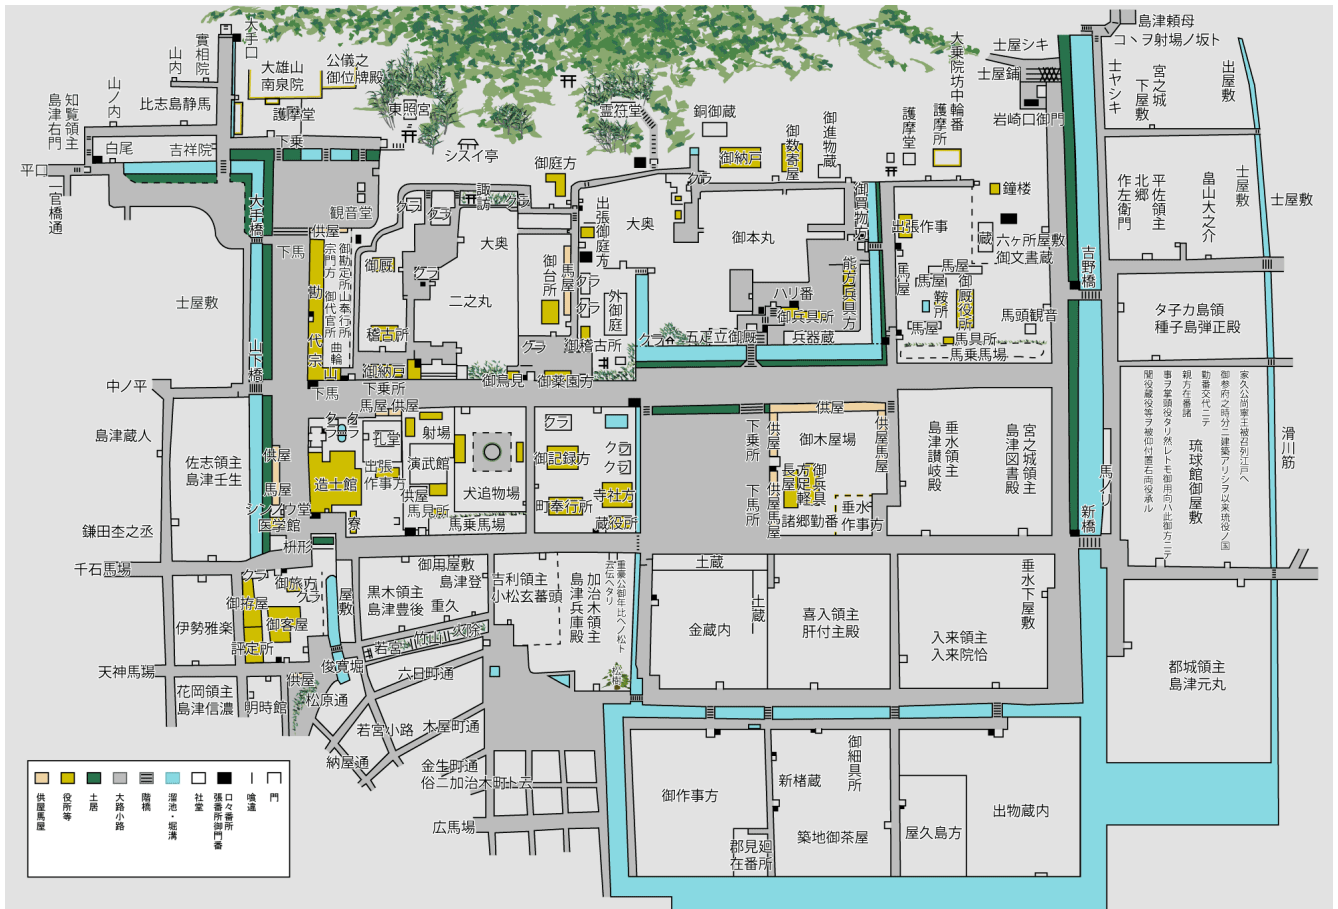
大手口
實相院
山内
山ノ内
知覧領主
島津右門
比志島静馬
大雄山南泉院
公儀之御位牌殿
護摩堂
東照宮
シスイ亭
霊笠堂
銅御蔵
御納戸
御数寄屋
御進物蔵
護摩堂
大乗院坊中輪番
護摩所
土屋シキ
土屋舗
島津頼母
コヽヲ射場ノ坂ト
士ヤシキ
宮之城下屋敷
出屋敷
岩崎口御門
白尾
吉祥院
下乗
平口
一官橋通
大手橋
観音堂
御庭方
大奥
御本丸
御買物方
出張作事
鐘楼
六ヶ所屋敷
御文書蔵
作佐衛門
北郷
平佐領主
畠山大之介
土屋敷
土屋敷
吉野橋
下馬
供屋
宗門方
御勘定所
山奉行所
御代官所
曲輪
勘定
代官
御厩
大奥
二之丸
御台所
馬屋
外御庭
出張御庭方
クラ
クラ
稽古所
御稽古所
グラ
五是立御厩
ハリ番
御兵具方
能方
兵具方
兵器蔵
馬屋
鞍所
御厩役所
馬屋
馬具所
馬頭観音
馬乗馬場
タ子カ島領
種子島弾正殿
土屋敷
山下橋
中ノ平
御納戸
下乗所
御鳥見
御薬園方
家久公関東ヨリ被召列江戸へ
御参府之時分ニ建築アリシヲ以来琉球ノ国
勤番交代ニテ
親方在番詰
事ヲ掌頭役タリ然レトモ御用向ハ此御方ニテ
聞役蔵役等ヲ被仰付置右両役承ル
琉球館御屋敷
島津蔵人
馬屋
供屋
孔堂
射場
演武館
出張作事方
造士館
クラ
御記録方
クラ
クラ
寺社方
蔵役所
町奉行所
犬追物場
馬乗馬場
馬見所
供屋
供屋
下乗所
下馬所
御木屋場
長方屋
御兵具
足軽
供屋馬屋
諸郷勤番
垂水作事方
供屋馬屋
垂水領主
島津讃岐殿
宮之城領主
島津図書殿
滑川筋
馬ノリ
新橋
佐志領主
島津壬生
供屋
馬屋
シン方堂
医学館
寮
鎌田杢之丞
枡形
千石馬場
クラ
御旅屋
御客屋
伊勢雅楽
評定所
屋敷
御用屋敷
島津登
黒木領主
島津豊後
重久
吉利領主
小松玄蕃頭
加治木領主
島津兵庫殿
重豪公御年比ヘノ松ト云伝ヘタリ
土蔵
土蔵
金蔵内
喜入領主
肝付主殿
入来領主
入来院恰
垂水下屋敷
都城領主
島津元丸
若宮
竹ノ内馬場
天神馬場
後寶塚
六日町通
供屋
花岡領主
島津信濃
明時館
松原通
若宮小路
木屋町通
納屋通
金生町通
俗ニ加治木町ト云
広馬場
御作事方
新構蔵
御細具所
郡見廻在番所
築地御茶屋
屋久島方
出物蔵内
供屋馬屋
役所等
土居
大路小路
階橋
溜池・堀溝
社堂
口々番所張番所御門番
喰違
門